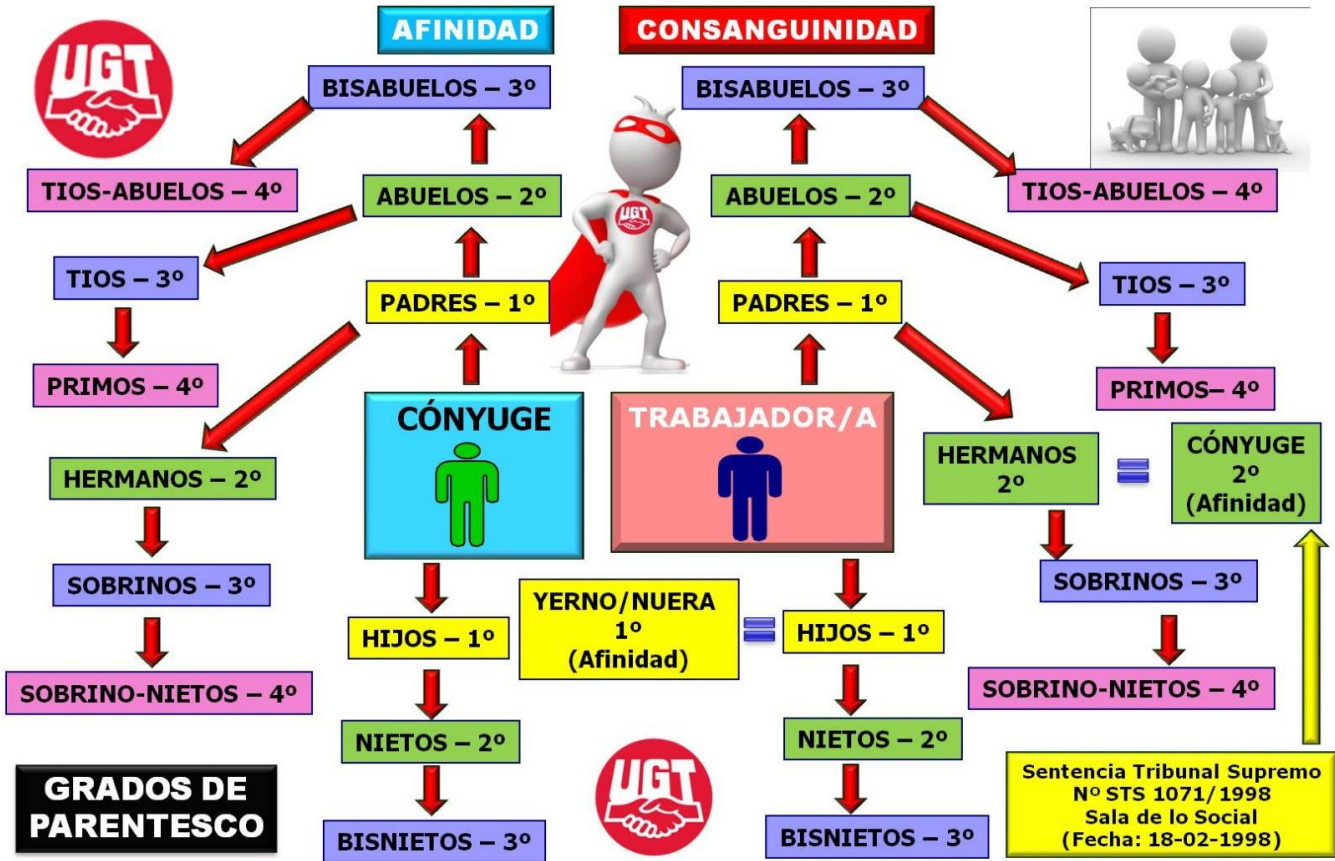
AFINIDAD

CONSANGUINIDAD

UGT

BISABUELOS – 3º

BISABUELOS – 3º

TIOS-ABUELOS – 4º

ABUELOS – 2º

UGT

ABUELOS – 2º

TIOS-ABUELOS – 4º

TIOS – 3º

PADRES – 1º

PADRES – 1º

TIOS – 3º

PRIMOS – 4º

PRIMOS– 4º

CÓNYUGE

TRABAJADOR/A

HERMANOS – 2º

HERMANOS 2º

CÓNYUGE 2º (Afinidad)

SOBRINOS – 3º

SOBRINOS – 3º

HIJOS – 1º

YERNO/NUERA 1º (Afinidad)

HIJOS – 1º

SOBRINO-NIETOS – 4º

SOBRINO-NIETOS – 4º

NIETOS – 2º

NIETOS – 2º

GRADOS DE PARENTESCO

UGT

BISNIETOS – 3º

BISNIETOS – 3º

Sentencia Tribunal Supremo Nº STS 1071/1998 Sala de lo Social (Fecha: 18-02-1998)